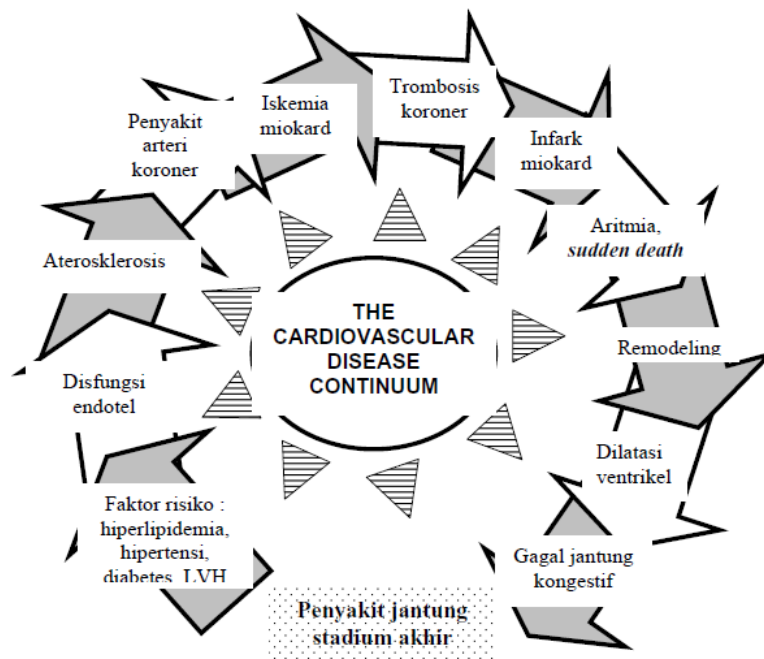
THE CARDIOVASCULAR DISEASE CONTINUUM

Trombosis koroner

Infark miokard

Aritmia, *sudden death*

Remodeling

Dilatasi ventrikel

Gagal jantung kongestif

Penyakit jantung stadium akhir

Faktor risiko : hiperlipidemia, hipertensi, diabetes, LVH

Disfungsi endotel

Aterosklerosis

Penyakit arteri koroner

Iskemia miokard